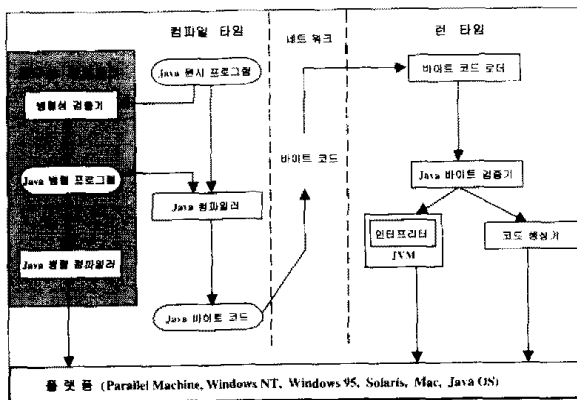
컴파일 타임

네트 워크

런 타임

병렬성 검증기

Java 원시 프로그램

바이트 코드 로더

Java 병렬 프로그램

바이트 코드

Java 바이트 검증기

Java 컴파일러

인터프리터

JVM

코드 생성기

Java 병렬 컴파일러

Java 바이트 코드

플 랫 폼 (Parallel Machine, Windows NT, Windows 95, Solaris, Mac, Java OS)